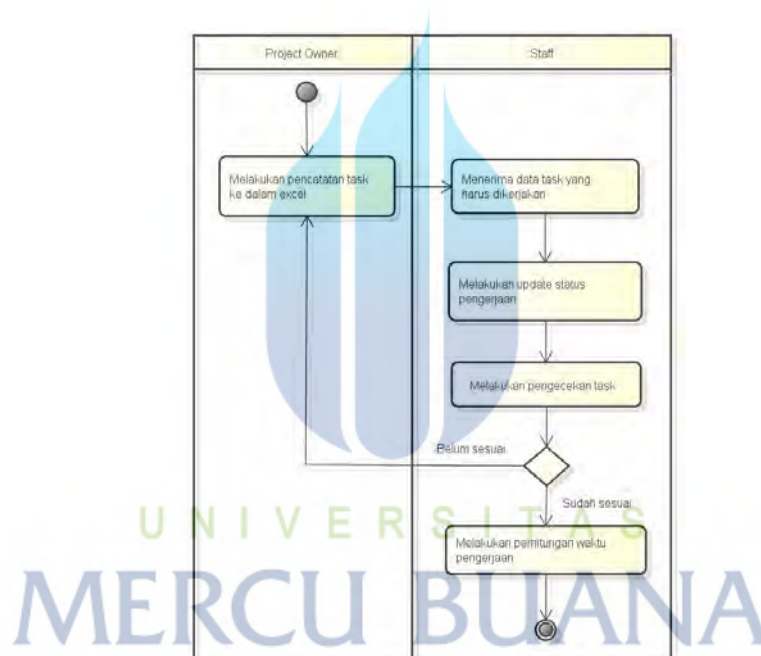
Project Owner

Staff

Melakukan pencatatan task ke dalam excel

Menerima data task yang harus dikerjakan

Melakukan update status pengerjaan

Melakukan pengecekan task

Belum sesuai

Sudah sesuai

Melakukan perhitungan waktu pengerjaan

UNIVERSITAS
MERCU BUANA